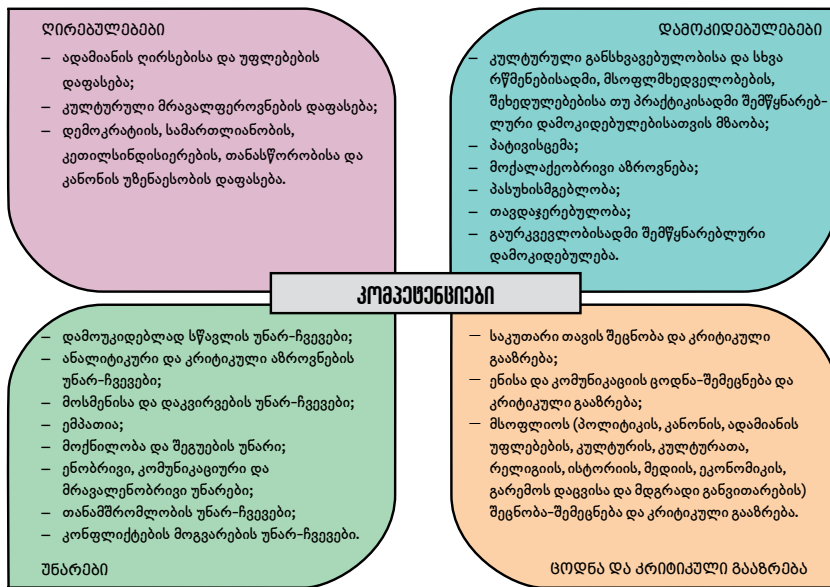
ღირებულებები

– ადამიანის ღირსებისა და უფლებების დაფასება;
– კულტურული მრავალფეროვნების დაფასება;
– დემოკრატიის, სამართლიანობის, კეთილსინდისიერების, თანასწორობისა და კანონის უზენაესობის დაფასება.

დამოკიდებულებები

– კულტურული განსხვავებულობისა და სხვა რწმენებისადმი, მსოფლმხედველობების, შეხედულებებისა თუ პრაქტიკისადმი შემწყნარებლური დამოკიდებულებისათვის მზაობა;
– პატივისცემა;
– მოქალაქეობრივი აზროვნება;
– პასუხისმგებლობა;
– თავდაჯერებულობა;
– გაურკვევლობისადმი შემწყნარებლური დამოკიდებულება.

კომპეტენციები

– დამოუკიდებლად სწავლის უნარ-ჩვევები;
– ანალიტიკური და კრიტიკული აზროვნების უნარ-ჩვევები;
– მოსმენისა და დაკვირვების უნარ-ჩვევები;
– ემპათია;
– მოქნილობა და შეგუების უნარი;
– ენობრივი, კომუნიკაციური და მრავალენობრივი უნარები;
– თანამშრომლობის უნარ-ჩვევები;
– კონფლიქტების მოგვარების უნარ-ჩვევები.

უნარები

– საკუთარი თავის შეცნობა და კრიტიკული გააზრება;
– ენისა და კომუნიკაციის ცოდნა-შემეცნება და კრიტიკული გააზრება;
– მსოფლიოს (პოლიტიკის, კანონის, ადამიანის უფლებების, კულტურის, კულტურათა, რელიგიის, ისტორიის, მედიის, ეკონომიკის, გარემოს დაცვისა და მდგრადი განვითარების) შეცნობა-შემეცნება და კრიტიკული გააზრება.

ცოდნა და კრიტიკული გააზრება